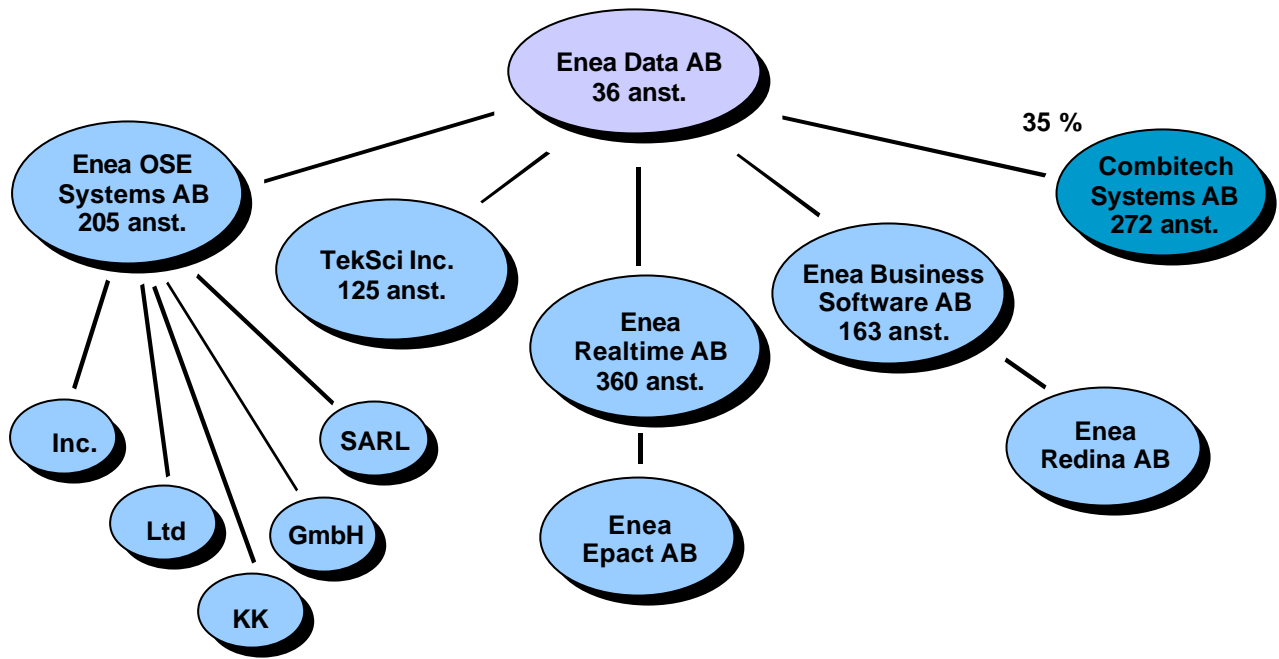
Enea Data AB
36 anst.

35 %

Enea OSE Systems AB
205 anst.

TekSci Inc.
125 anst.

Enea Realtime AB
360 anst.

Enea Business Software AB
163 anst.

Combitech Systems AB
272 anst.

Inc.

Ltd

KK

GmbH

SARL

Enea Epact AB

Enea Redina AB